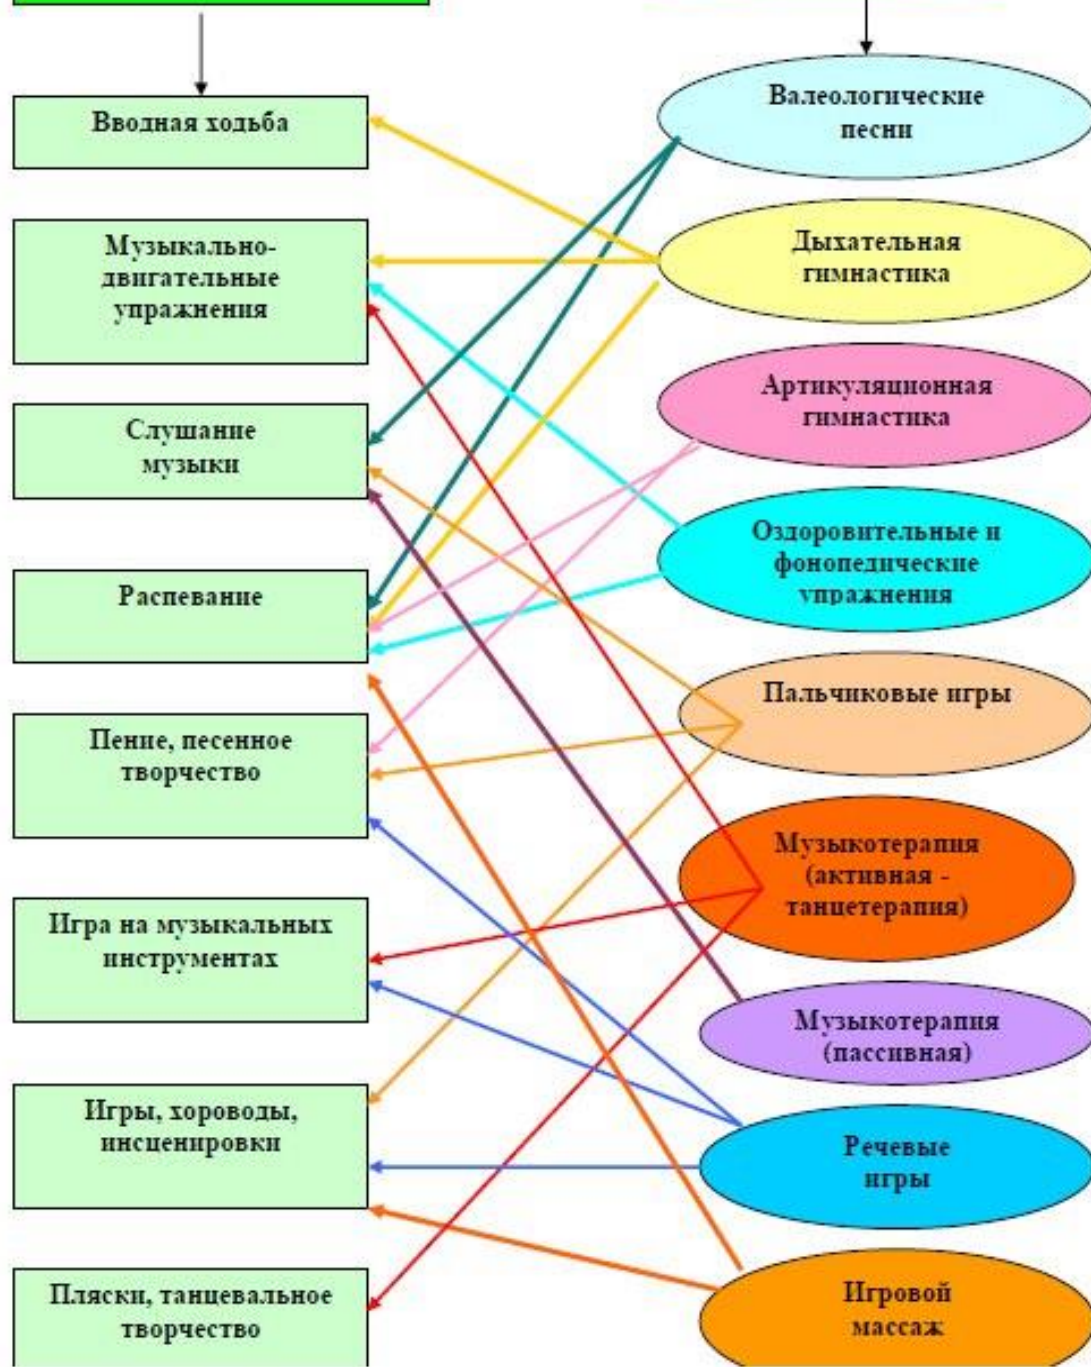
Вводная ходьба

Музыкально-двигательные упражнения

Слушание музыки

Распевание

Пение, песенное творчество

Игра на музыкальных инструментах

Игры, хороводы, инсценировки

Пляски, танцевальное творчество

Валеологические песни

Дыхательная гимнастика

Артикуляционная гимнастика

Оздоровительные и фонопедические упражнения

Пальчиковые игры

Музыкотерапия (активная - танцетерапия)

Музыкотерапия (пассивная)

Речевые игры

Игровой массаж